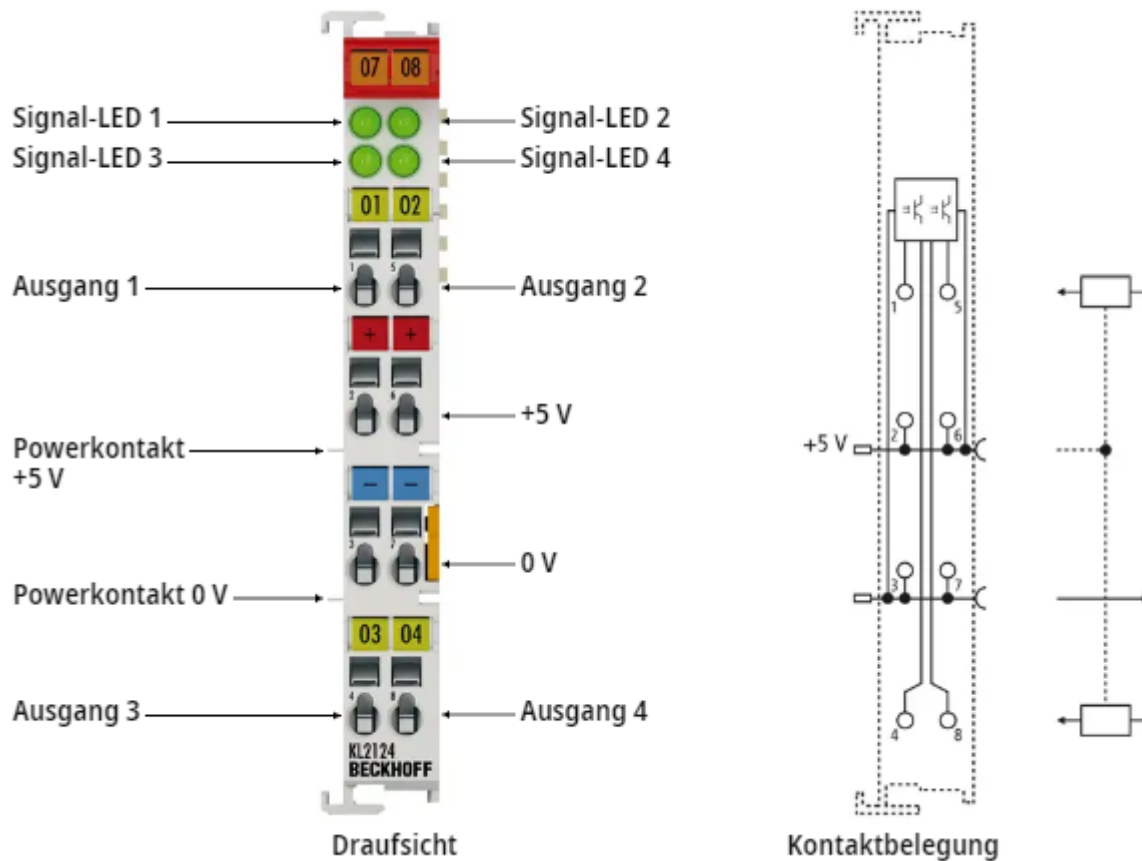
07 08

Signal-LED 1
Signal-LED 2
Signal-LED 3
Signal-LED 4

01 02

Ausgang 1
Ausgang 2

1 5

+ +

+5 V

Powerkontakt +5 V

2 6

– –

0 V

Powerkontakt 0 V

3 7

03 04

Ausgang 3
Ausgang 4

4 8

KL2124
BECKHOFF

Draufsicht

1
5
+5 V
2
6
3
7
4
8

Kontaktbelegung